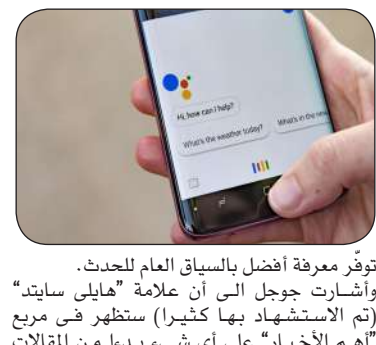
Hi, how can I help?

What's the weather today?

What's in the news

توفّر معرفة أفضل بالسياق العام للحدث.
وأشارت جوجل الى أن علامة "هايلى سايتد" (تم الاستشهاد بها كثيرا) ستظهر فى مربع "أهم الأخبار" على أى شىء بدءا من المقالات